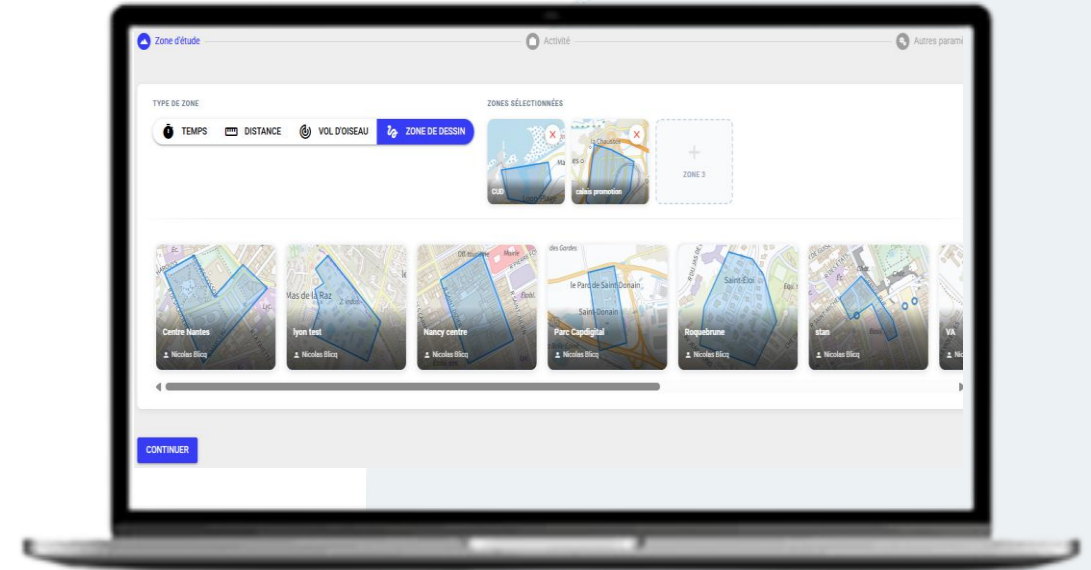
Zone d'étude
Activité
Autres param

TYPE DE ZONE
TEMPS
DISTANCE
VOL D'OISEAU
ZONE DE DESSIN

ZONES SÉLECTIONNÉES
CUD
calais promotion
+
ZONE 3

Centre Nantes
Nicolas Blicq
lyon test
Nicolas Blicq
Nancy centre
Nicolas Blicq
Parc Capdigital
Nicolas Blicq
Roquebrune
Nicolas Blicq
stan
Nicolas Blicq
VA
Nic

Mas de la Raz
le Parc de Saint-Donain
Saint-Donain
Saint-Eloi

CONTINUER